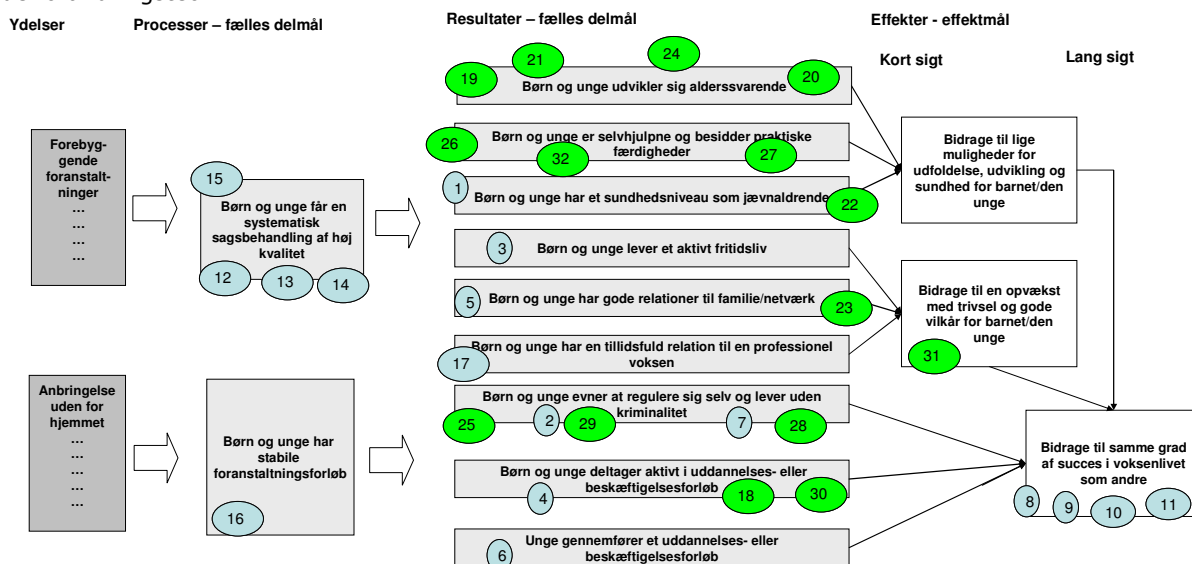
Ydelser

Processer – fælles delmål

Resultater – fælles delmål

Effekter - effektmål

Kort sigt

Lang sigt

Forebyggende foranstaltninger
…
…
…
…

15

Børn og unge får en systematisk sagsbehandling af høj kvalitet

12 13 14

Anbringelse uden for hjemmet
…
…
…
…
…

Børn og unge har stabile foranstaltningsforløb

16

19 21 24 20
Børn og unge udvikler sig alderssvarende

26
Børn og unge er selvhjulpne og besidder praktiske færdigheder
32 27

1
Børn og unge har et sundhedsniveau som jævnaldrende
22

3
Børn og unge lever et aktivt fritidsliv

5
Børn og unge har gode relationer til familie/netværk
23

Børn og unge har en tillidsfuld relation til en professionel voksen
17

Børn og unge evner at regulere sig selv og lever uden kriminalitet
25 2 29 7 28

Børn og unge deltager aktivt i uddannelses- eller beskæftigelsesforløb
4 18 30

Unge gennemfører et uddannelses- eller beskæftigelsesforløb
6

Bidrage til lige muligheder for udfoldelse, udvikling og sundhed for barnet/den unge

Bidrage til en opvækst med trivsel og gode vilkår for barnet/den unge
31

Bidrage til samme grad af succes i voksenlivet som andre
8 9 10 11